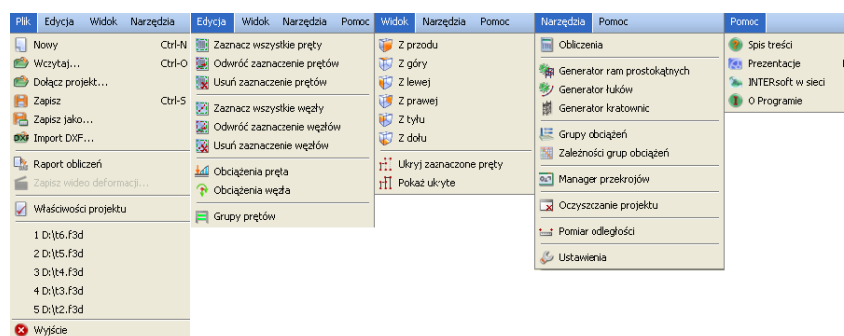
Plik Edycja Widok Narzędzia

Nowy Ctrl-N
Wczytaj... Ctrl-O
Dołącz projekt...
Zapisz Ctrl-S
Zapisz jako...
Import DXF...
Raport obliczeń
Zapisz wideo deformacji...
Właściwości projektu
1 D:\t6.f3d
2 D:\t5.f3d
3 D:\t4.f3d
4 D:\t3.f3d
5 D:\t2.f3d
Wyjście

Edycja Widok Narzędzia Pomoc

Zaznacz wszystkie pręty
Odwróć zaznaczenie prętów
Usuń zaznaczenie prętów
Zaznacz wszystkie węzły
Odwróć zaznaczenie węzłów
Usuń zaznaczenie węzłów
Obciążenia pręta
Obciążenia węzła
Grupy prętów

Widok Narzędzia Pomoc

Z przodu
Z góry
Z lewej
Z prawej
Z tyłu
Z dołu
Ukryj zaznaczone pręty
Pokaż ukryte

Narzędzia Pomoc

Obliczenia
Generator ram prostokątnych
Generator łuków
Generator kratownic
Grupy obciążeń
Zależności grup obciążeń
Manager przekrojów
Oczyszczanie projektu
Pomiar odległości
Ustawienia

Pomoc

Spis treści
Prezentacje
INTERsoft w sieci
O Programie